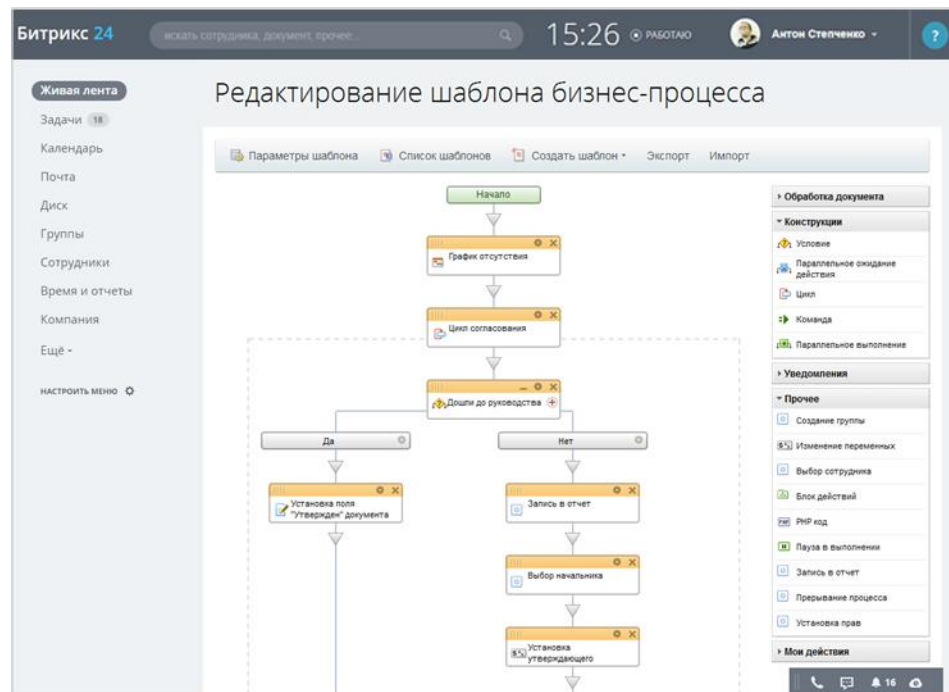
Битрикс 24
искать сотрудника, документ, прочее...
15:26 РАБОТАЮ
Антон Степченко
?

Живая лента
Задачи 18
Календарь
Почта
Диск
Группы
Сотрудники
Время и отчеты
Компания
Ещё
НАСТРОИТЬ МЕНЮ

Редактирование шаблона бизнес-процесса

Параметры шаблона
Список шаблонов
Создать шаблон
Экспорт
Импорт

Начало
График отсутствия
Цикл согласования
Дошли до руководства
Да
Нет
Установка поля "Утвержден" документа
Запись в отчет
Выбор начальника
Установка утверждающего

Обработка документа
Конструкции
Условие
Параллельное ожидание действия
Цикл
Команда
Параллельное выполнение
Уведомления
Прочее
Создание группы
Изменение переменных
Выбор сотрудника
Блок действий
PHP код
Пауза в выполнении
Запись в отчет
Прерывание процесса
Установка прав
Мои действия

16